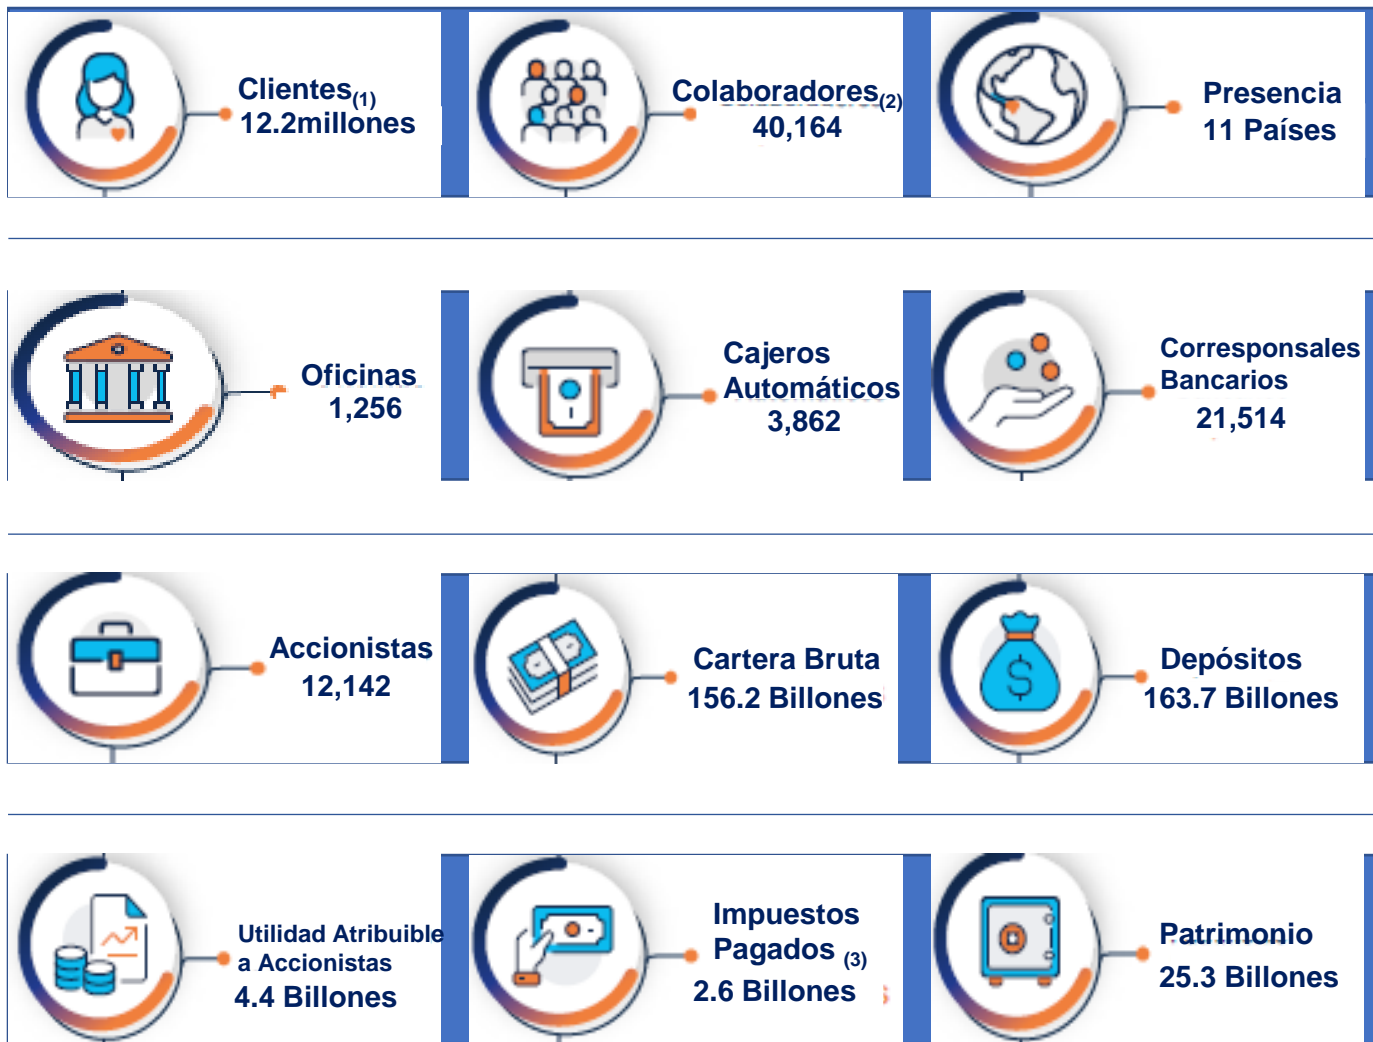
Clientes$_{(1)}$
12.2millones

Colaboradores$_{(2)}$
40,164

Presencia
11 Países

Oficinas
1,256

Cajeros Automáticos
3,862

Corresponsales Bancarios
21,514

Accionistas
12,142

Cartera Bruta
156.2 Billones

Depósitos
163.7 Billones

Utilidad Atribuible a Accionistas
4.4 Billones

Impuestos Pagados $_{(3)}$
2.6 Billones

Patrimonio
25.3 Billones